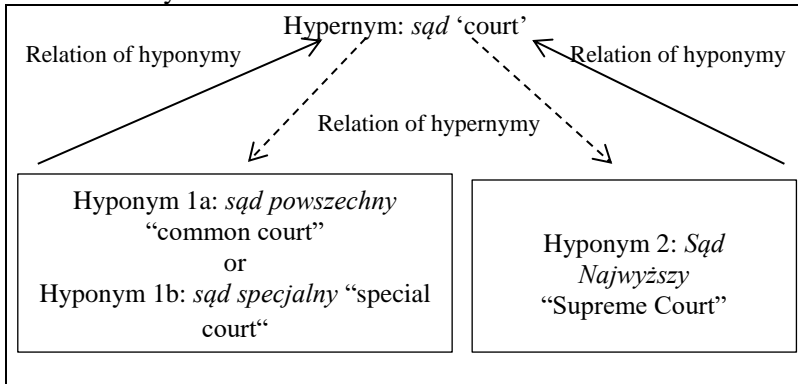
Hypernym: sąd ‘court’

Relation of hyponymy

Relation of hyponymy

Relation of hypernymy

Hyponym 1a: sąd powszechny “common court” or Hyponym 1b: sąd specjalny “special court“

Hyponym 2: Sąd Najwyższy “Supreme Court”